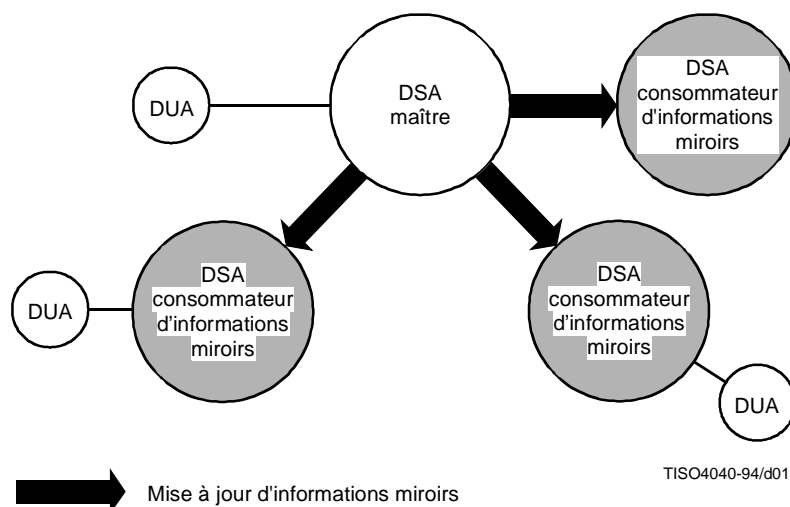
DUA

DSA maître

DSA consommateur d'informations miroirs

DSA consommateur d'informations miroirs

DUA

DSA consommateur d'informations miroirs

DUA

TISO4040-94/d01

Mise à jour d'informations miroirs